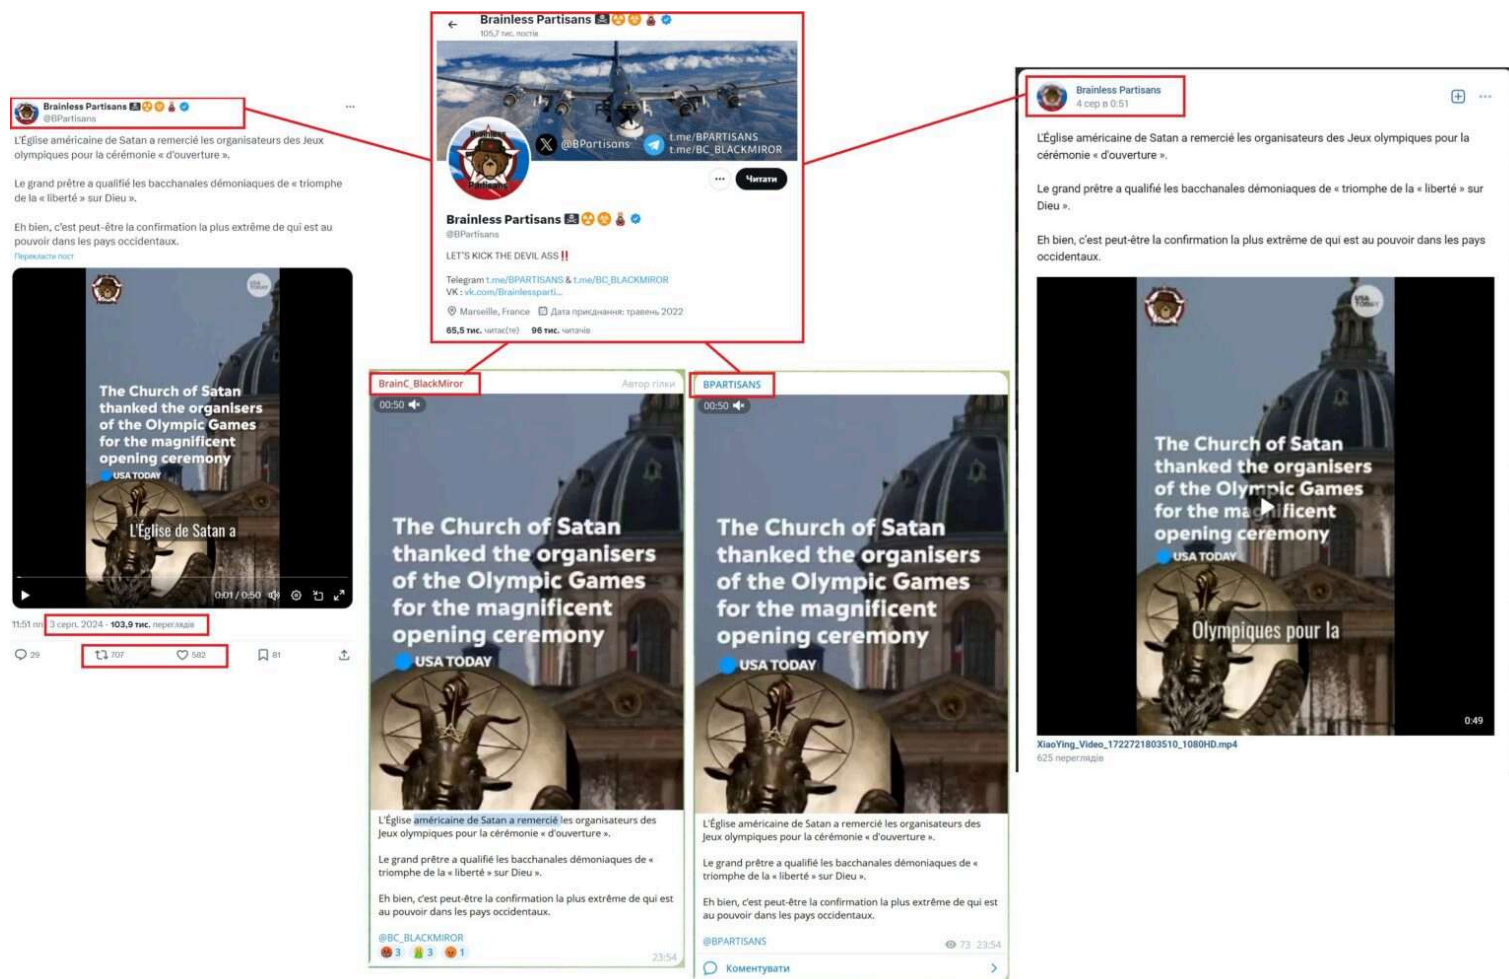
Brainless Partisans
@BPartisans

L'Église américaine de Satan a remercié les organisateurs des Jeux olympiques pour la cérémonie « d'ouverture ».

Le grand prêtre a qualifié les bacchanales démoniaques de « triomphe de la « liberté » sur Dieu ».

Eh bien, c'est peut-être la confirmation la plus extrême de qui est au pouvoir dans les pays occidentaux.

Перекласти пост

The Church of Satan thanked the organisers of the Olympic Games for the magnificent opening ceremony
USA TODAY
L'Église de Satan a

0:01 / 0:50

11:51 пп · 3 серп. 2024 · 103,9 тис. переглядів

29 707 582 81

Brainless Partisans
105,7 тис. постів

@BPartisans
t.me/BPARTISANS
t.me/BC_BLACKMIROR

Читати

Brainless Partisans
@BPartisans

LET'S KICK THE DEVIL ASS‼️

Telegram t.me/BPARTISANS & t.me/BC_BLACKMIROR
VK : vk.com/Brainlesspart...

Marseille, France Дата приєднання: травень 2022

65,5 тис. читає(те) 96 тис. читачів

BrainC_BlackMiror Автор гілки

00:50

The Church of Satan thanked the organisers of the Olympic Games for the magnificent opening ceremony
USA TODAY

L'Église américaine de Satan a remercié les organisateurs des Jeux olympiques pour la cérémonie « d'ouverture ».

Le grand prêtre a qualifié les bacchanales démoniaques de « triomphe de la « liberté » sur Dieu ».

Eh bien, c'est peut-être la confirmation la plus extrême de qui est au pouvoir dans les pays occidentaux.

@BC_BLACKMIROR
3 3 1
23:54

BPARTISANS

00:50

The Church of Satan thanked the organisers of the Olympic Games for the magnificent opening ceremony
USA TODAY

L'Église américaine de Satan a remercié les organisateurs des Jeux olympiques pour la cérémonie « d'ouverture ».

Le grand prêtre a qualifié les bacchanales démoniaques de « triomphe de la « liberté » sur Dieu ».

Eh bien, c'est peut-être la confirmation la plus extrême de qui est au pouvoir dans les pays occidentaux.

@BPARTISANS
73 23:54

Коментувати

Brainless Partisans
4 серп в 0:51

L'Église américaine de Satan a remercié les organisateurs des Jeux olympiques pour la cérémonie « d'ouverture ».

Le grand prêtre a qualifié les bacchanales démoniaques de « triomphe de la « liberté » sur Dieu ».

Eh bien, c'est peut-être la confirmation la plus extrême de qui est au pouvoir dans les pays occidentaux.

The Church of Satan thanked the organisers of the Olympic Games for the magnificent opening ceremony
USA TODAY
Olympiques pour la

0:49

XiaoYing_Video_1722721803510_1080HD.mp4
625 переглядів